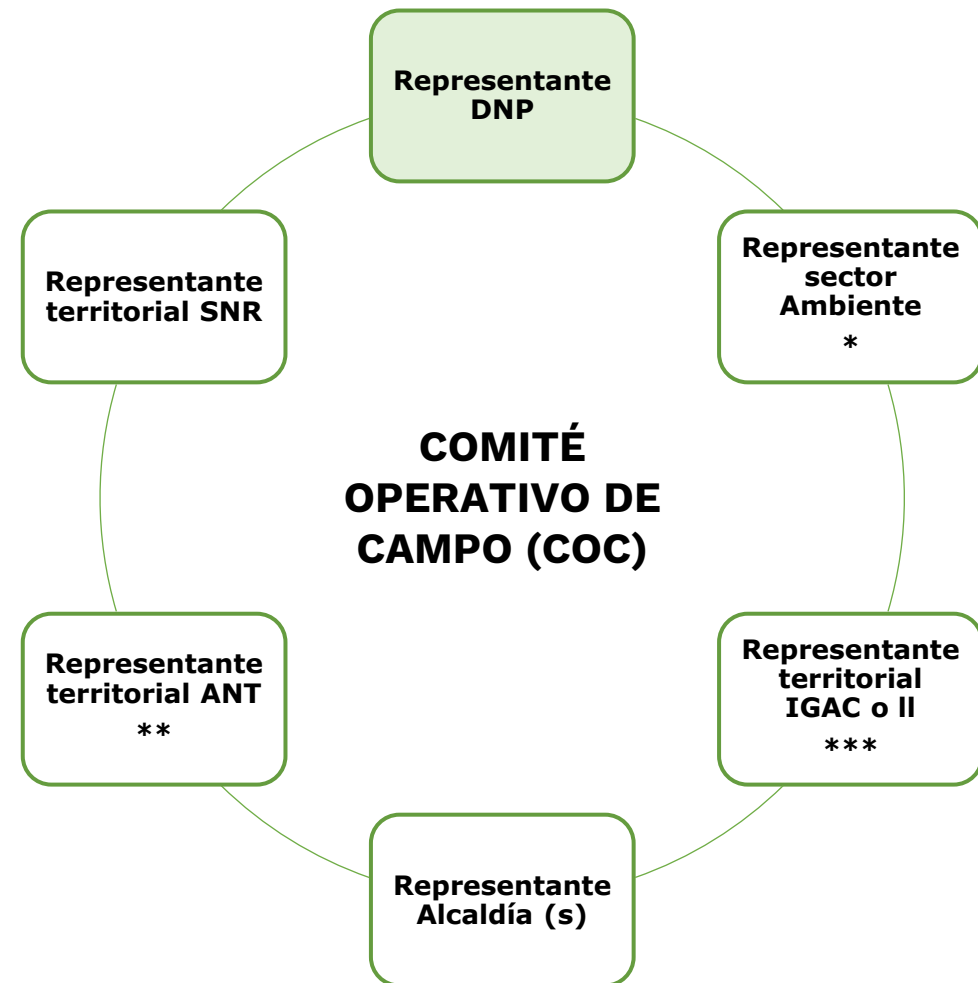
Representante DNP

Representante sector Ambiente
*

Representante territorial IGAC o ll
***

Representante Alcaldía (s)

Representante territorial ANT
**

Representante territorial SNR

COMITÉ OPERATIVO DE CAMPO (COC)